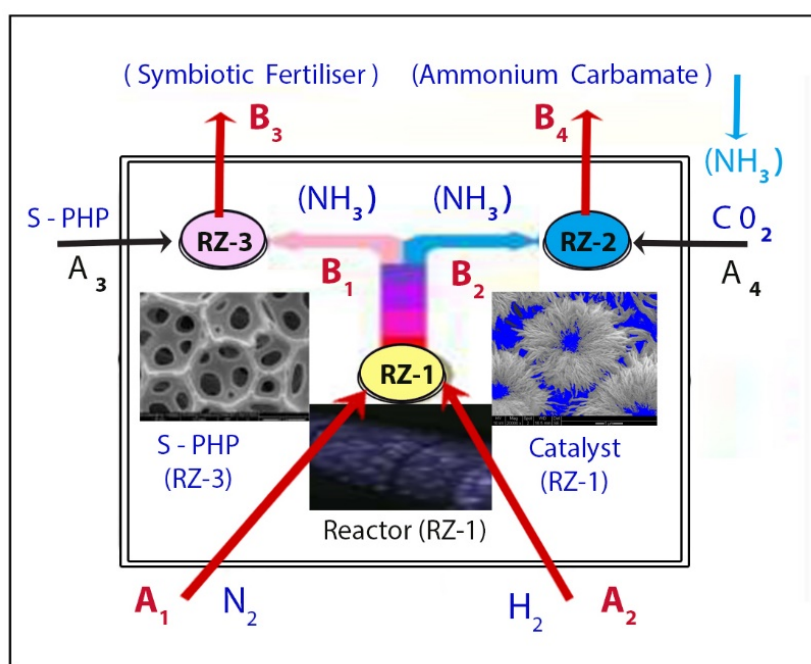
( Symbiotic Fertiliser ) (Ammonium Carbamate )

$B_3$ $B_4$

$(NH_3)$

$(NH_3)$ $(NH_3)$

S - PHP RZ-3 RZ-2 $C0_2$

$A_3$ $B_1$ $B_2$ $A_4$

RZ-1

S - PHP (RZ-3)

Catalyst (RZ-1)

Reactor (RZ-1)

$A_1$ $N_2$ $H_2$ $A_2$